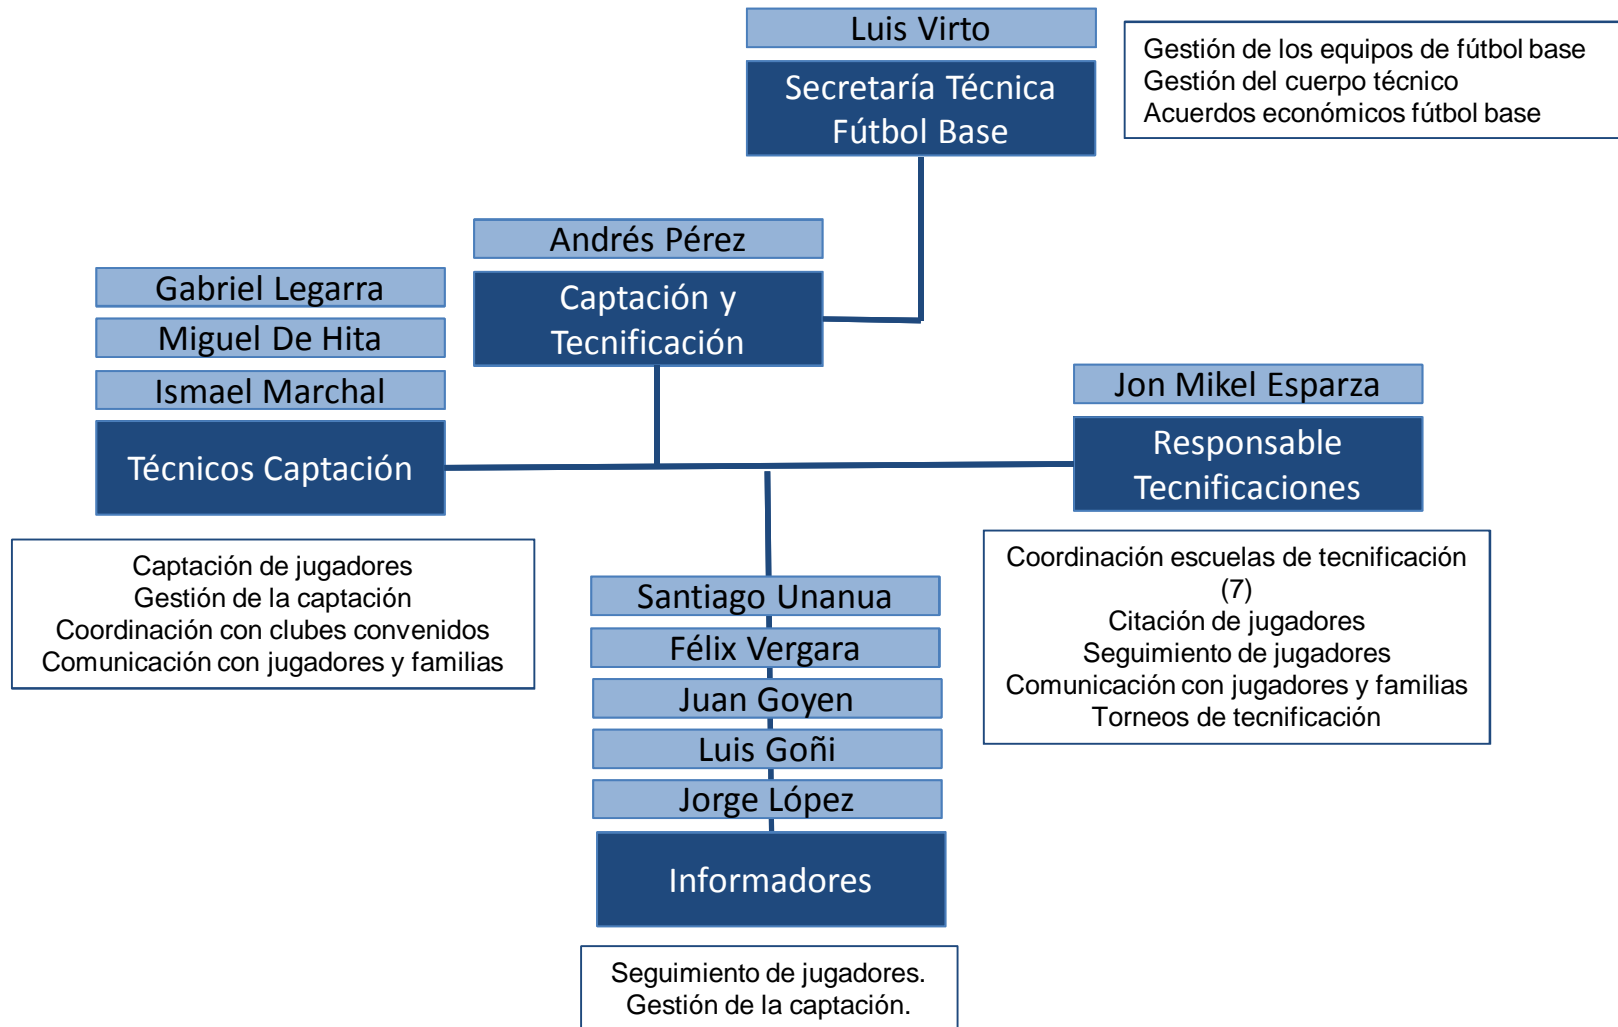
Luis Virto

Secretaría Técnica Fútbol Base

Gestión de los equipos de fútbol base
Gestión del cuerpo técnico
Acuerdos económicos fútbol base

Andrés Pérez

Captación y Tecnificación

Gabriel Legarra

Miguel De Hita

Ismael Marchal

Técnicos Captación

Captación de jugadores
Gestión de la captación
Coordinación con clubes convenidos
Comunicación con jugadores y familias

Jon Mikel Esparza

Responsable Tecnificaciones

Coordinación escuelas de tecnificación (7)
Citación de jugadores
Seguimiento de jugadores
Comunicación con jugadores y familias
Torneos de tecnificación

Santiago Unanua

Félix Vergara

Juan Goyen

Luis Goñi

Jorge López

Informadores

Seguimiento de jugadores.
Gestión de la captación.